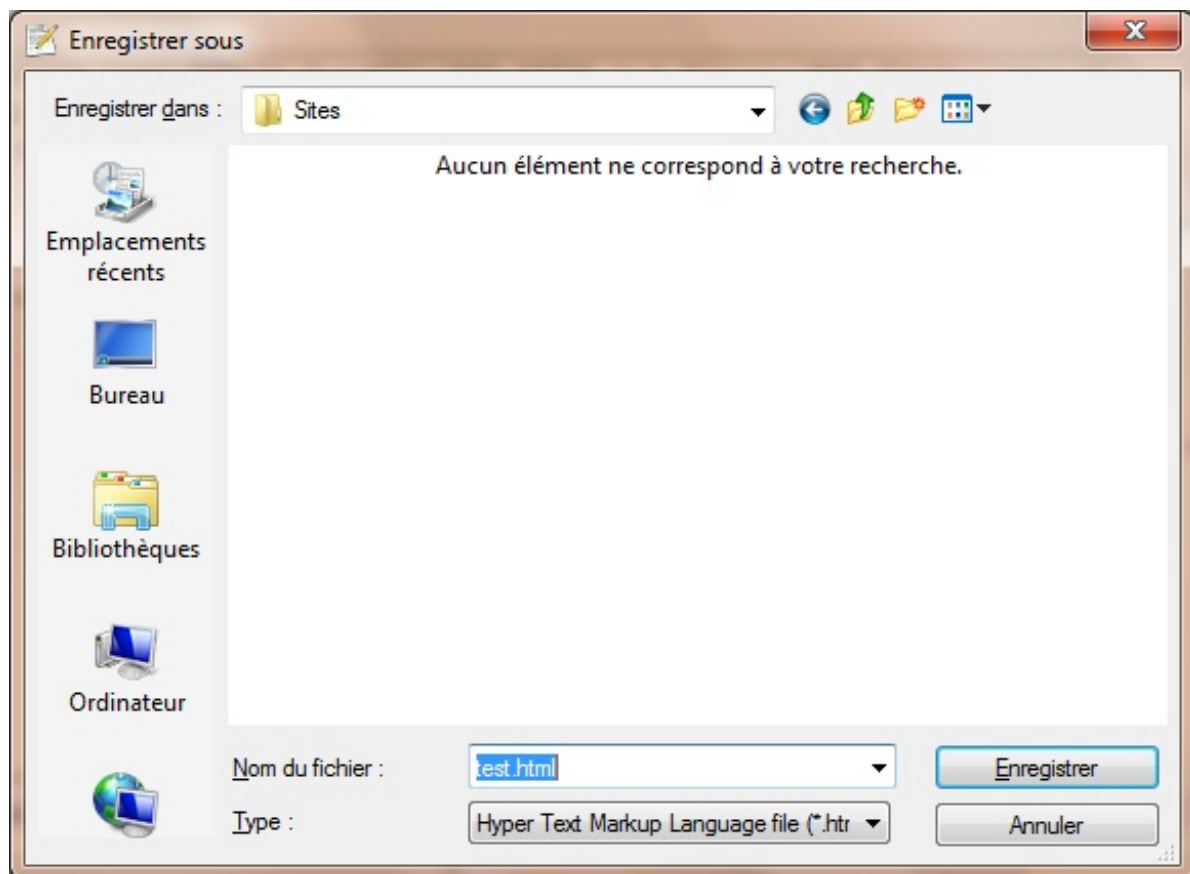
Enregistrer sous

Enregistrer dans : Sites

Aucun élément ne correspond à votre recherche.

Emplacements récents

Bureau

Bibliothèques

Ordinateur

Nom du fichier : test.html

Type : Hyper Text Markup Language file (*.htr

Enregistrer

Annuler